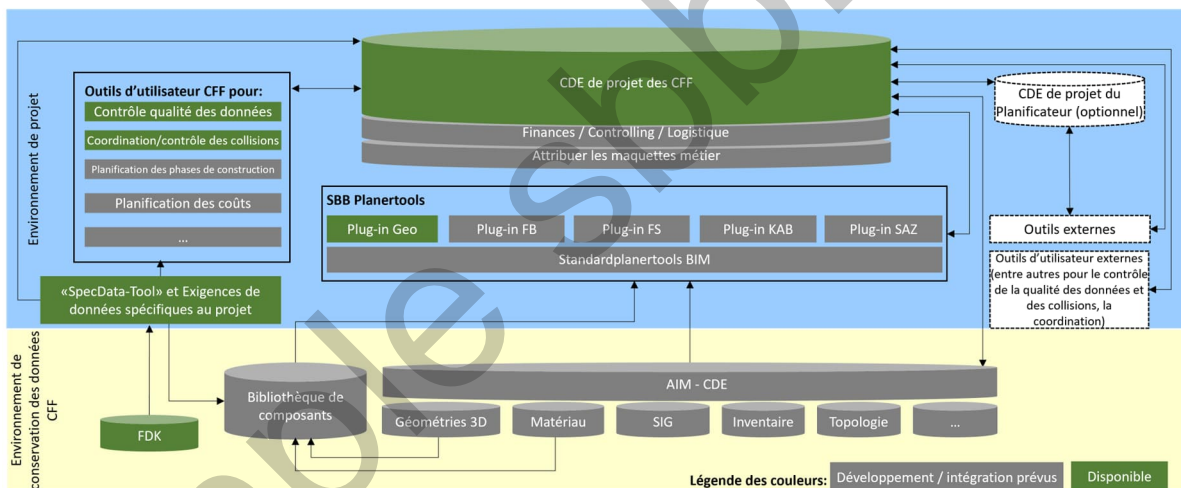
Environnement de projet

Outils d'utilisateur CFF pour:
Contrôle qualité des données
Coordination/contrôle des collisions
Planification des phases de construction
Planification des coûts
...

CDE de projet des CFF
Finances / Controlling / Logistique
Attribuer les maquettes métier

CDE de projet du Planificateur (optionnel)

SBB Planertools
Plug-in Geo
Plug-in FB
Plug-in FS
Plug-in KAB
Plug-in SAZ
Standardplanertools BIM

Outils externes

Outils d'utilisateur externes (entre autres pour le contrôle de la qualité des données et des collisions, la coordination)

«SpecData-Tool» et Exigences de données spécifiques au projet

Environnement de conservation des données CFF

FDK
Bibliothèque de composants
AIM - CDE
Géométries 3D
Matériau
SIG
Inventaire
Topologie
...

Légende des couleurs: Développement / intégration prévus Disponible